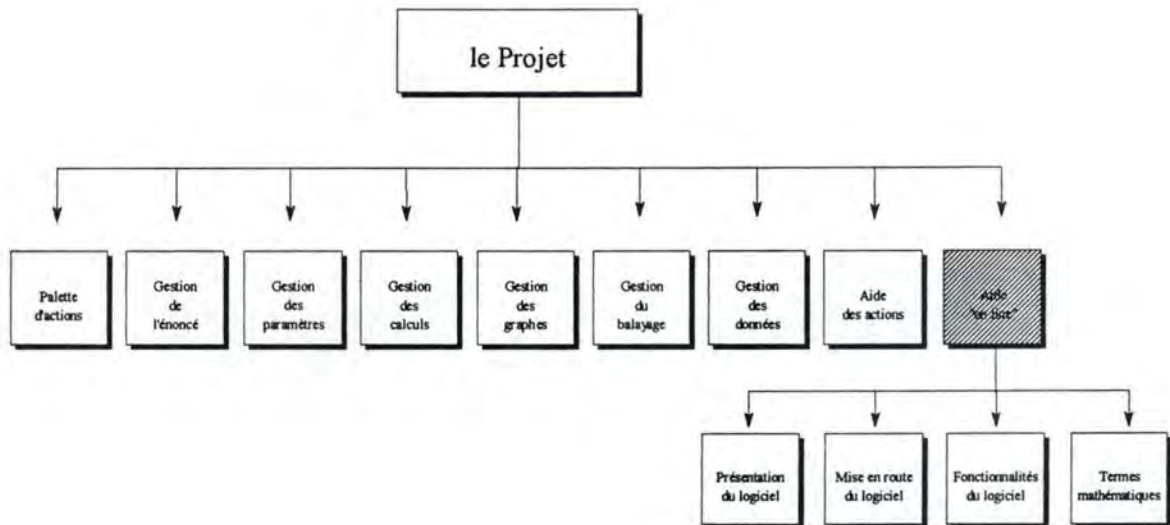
le Projet

Palette d'actions

Gestion de l'énoncé

Gestion des paramètres

Gestion des calculs

Gestion des graphes

Gestion du balayage

Gestion des données

Aide des actions

Aide "en ligne"

Présentation du logiciel

Mise en route du logiciel

Fonctionnalités du logiciel

Termes mathématiques